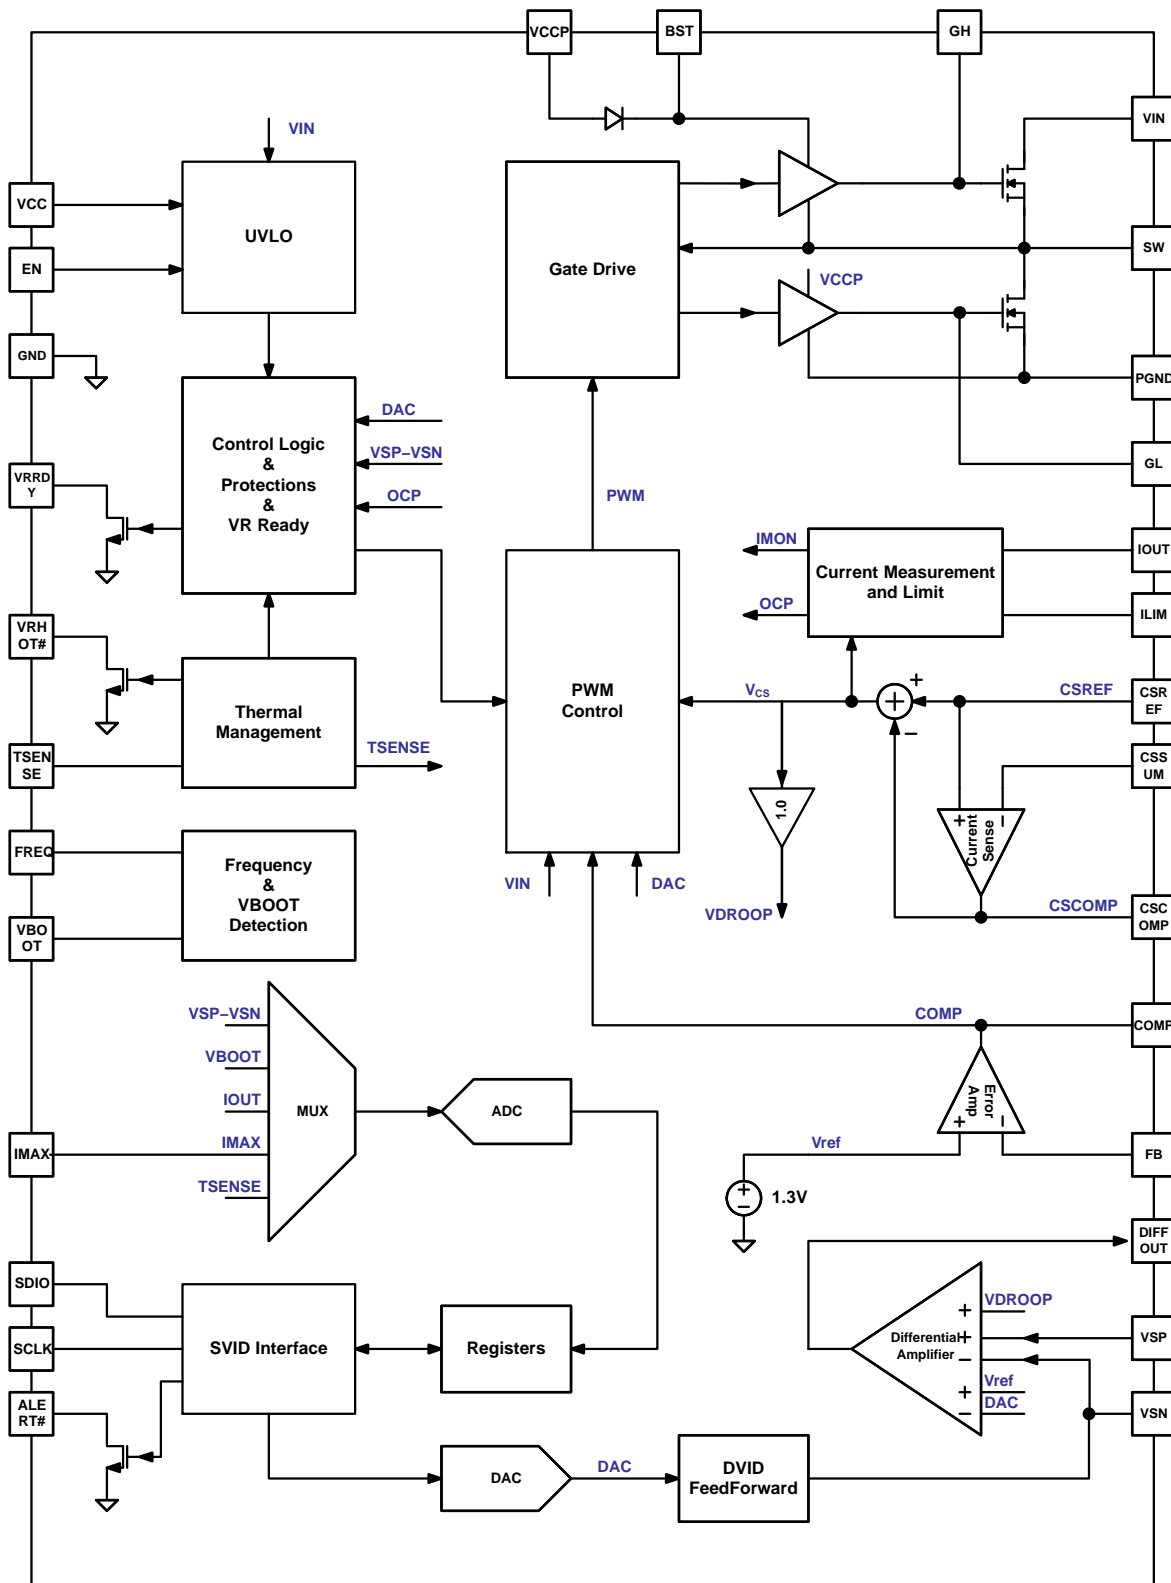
VCCP
BST
GH
VIN
VIN
VCC
UVLO
Gate Drive
EN
SW
VCCP
GND
PGND
DAC
Control Logic
&
Protections
&
VR Ready
VSP–VSN
GL
VRRDY
OCP
PWM
IMON
IOUT
Current Measurement and Limit
OCP
ILIM
VRHOT#
PWM Control
$V_{CS}$
CSREF
CSREF
Thermal Management
TSENSE
TSENSE
CSSUM
1.0
Current Sense
FREQ
Frequency
&
VBOOT
Detection
VIN
DAC
VDROOP
CSCOMP
CSCOMP
VBOOT
COMP
COMP
VSP–VSN
VBOOT
IOUT
MUX
ADC
Error Amp
IMAX
IMAX
Vref
FB
TSENSE
1.3V
DIFFOUT
SDIO
VDROOP
Differential Amplifier
VSP
SCLK
SVID Interface
Registers
ALERT#
Vref
DAC
VSN
DAC
DAC
DVID FeedForward